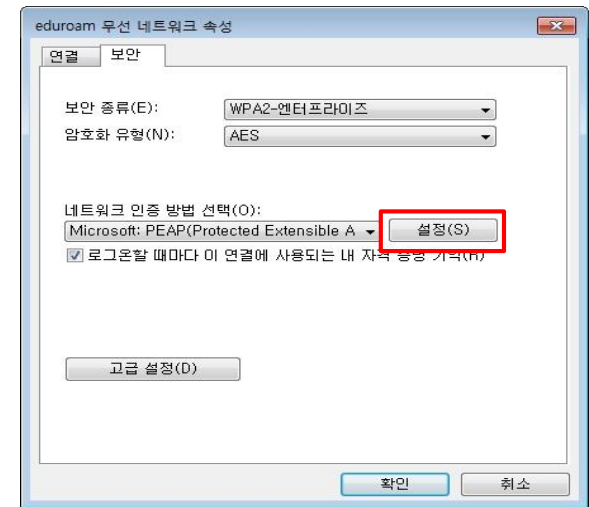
eduroam 무선 네트워크 속성

연결 보안

보안 종류(E): WPA2-엔터프라이즈

암호화 유형(N): AES

네트워크 인증 방법 선택(O):

Microsoft: PEAP(Protected Extensible A

설정(S)

로그온할 때마다 이 연결에 사용되는 내 자격 증명 기억(R)

고급 설정(D)

확인 취소